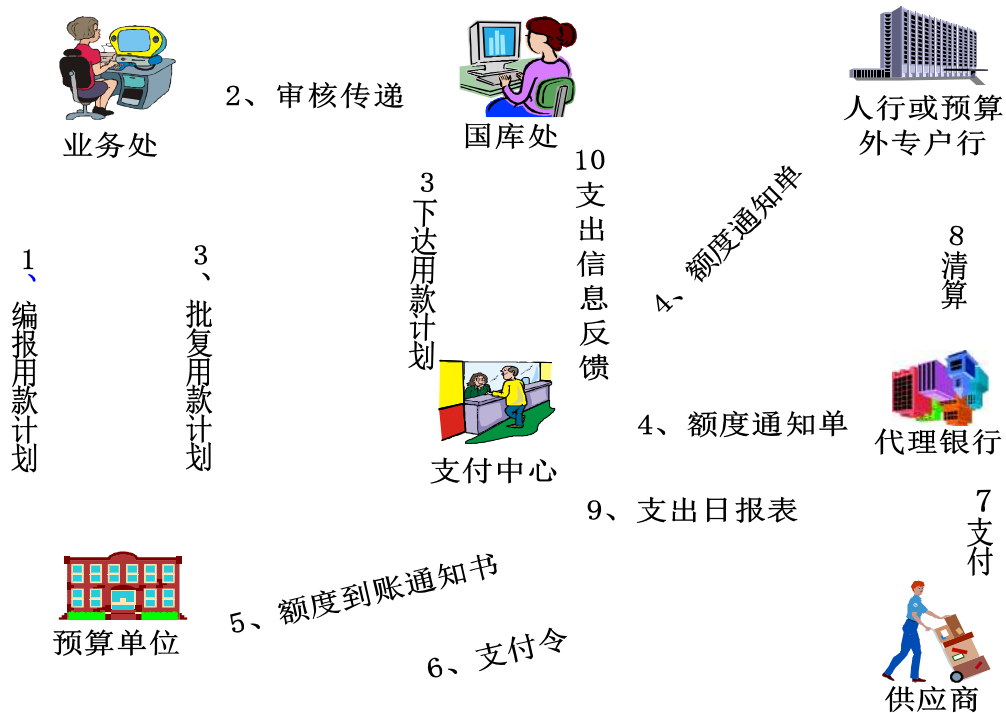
业务处

2、审核传递

国库处

人行或预算外专户行

1、编报用款计划

3、批复用款计划

3下达用款计划

10支出信息反馈

4、额度通知单

8清算

4、额度通知单

代理银行

支付中心

9、支出日报表

7支付

5、额度到账通知书

预算单位

6、支付令

供应商